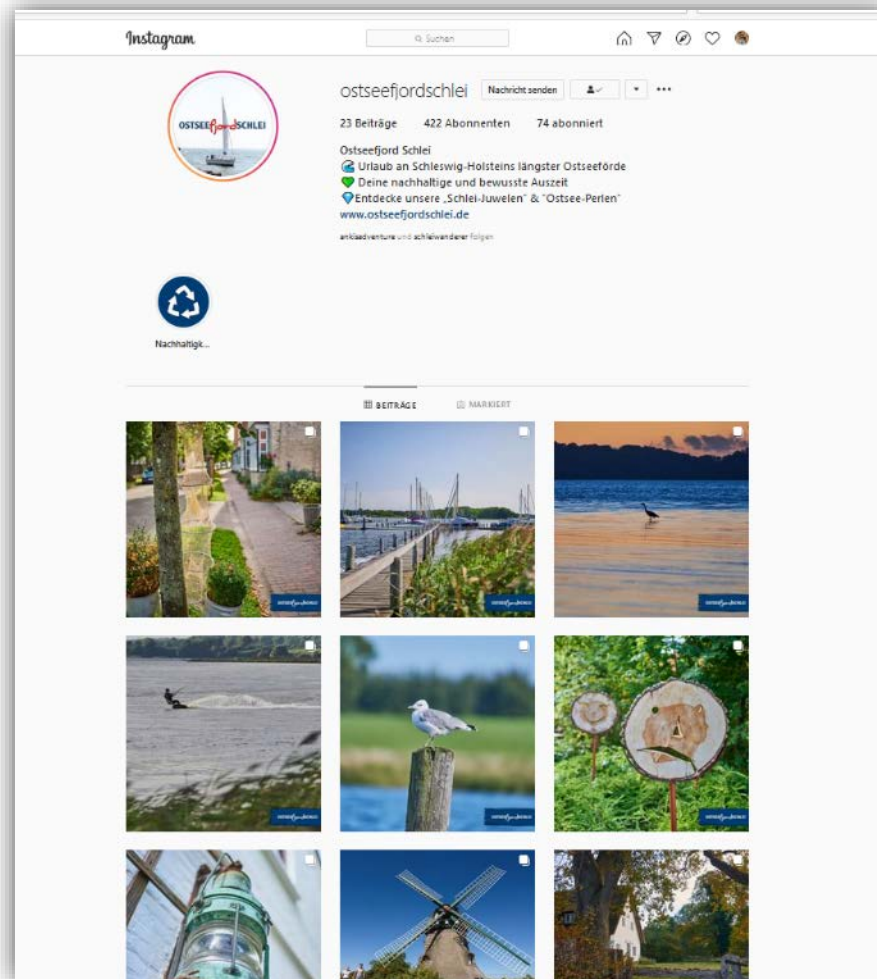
Instagram

Suchen

ostseefjordschlei Nachricht senden

23 Beiträge 422 Abonnenten 74 abonniert

Ostseefjord Schlei
🌊 Urlaub an Schleswig-Holsteins längster Ostseeförde
💚 Deine nachhaltige und bewusste Auszeit
💎Entdecke unsere „Schlei-Juwelen" & "Ostsee-Perlen"
www.ostseefjordschlei.de

ankiadventure und schleiwanderer folgen

OSTSEEfjordSCHLEI

Nachhaltigk...

BEITRÄGE MARKIERT